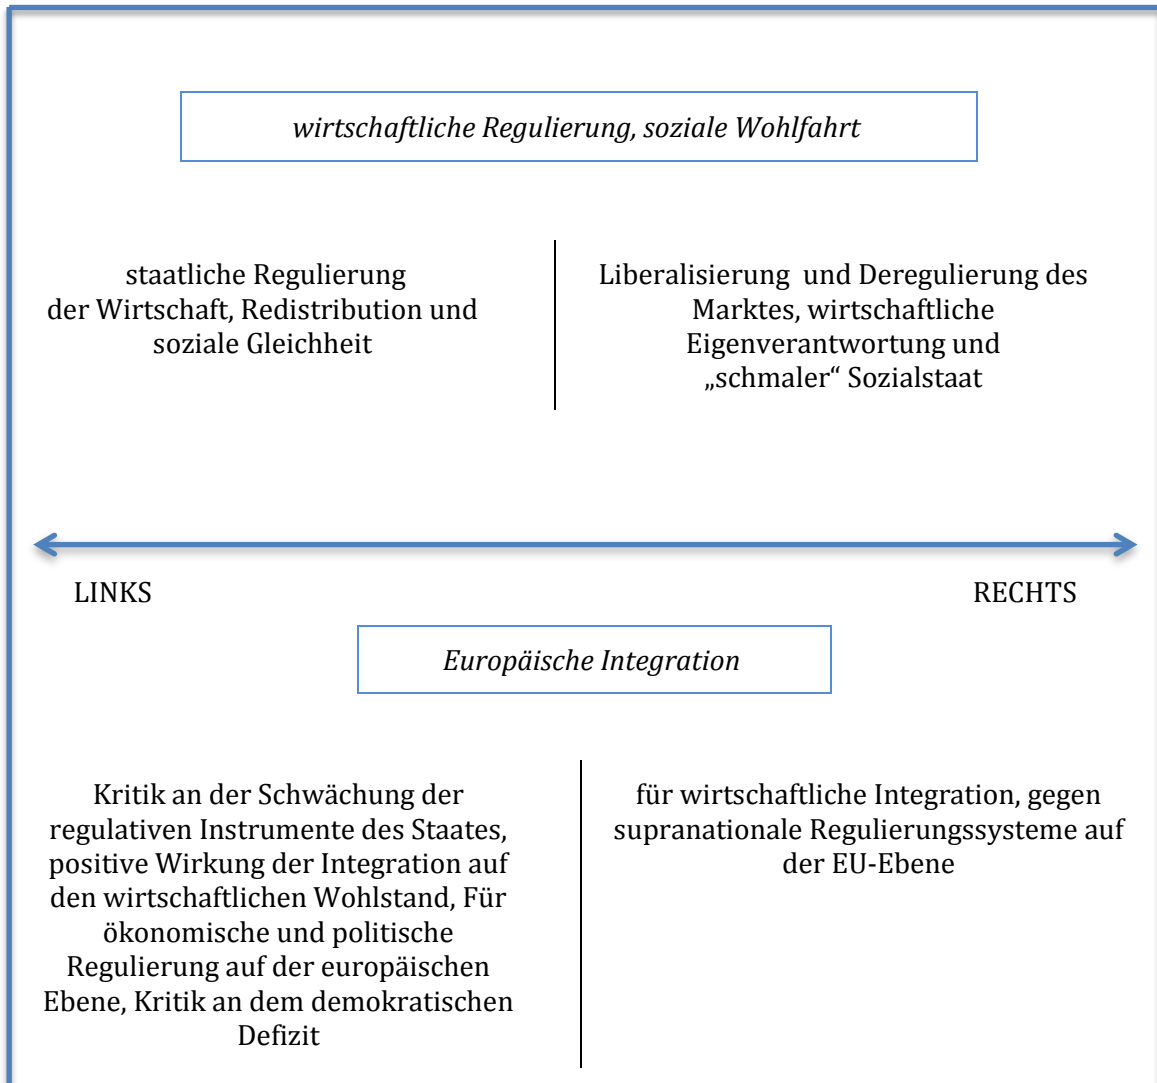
*wirtschaftliche Regulierung, soziale Wohlfahrt*

staatliche Regulierung der Wirtschaft, Redistribution und soziale Gleichheit

Liberalisierung und Deregulierung des Marktes, wirtschaftliche Eigenverantwortung und „schmaler" Sozialstaat

LINKS

RECHTS

*Europäische Integration*

Kritik an der Schwächung der regulativen Instrumente des Staates, positive Wirkung der Integration auf den wirtschaftlichen Wohlstand, Für ökonomische und politische Regulierung auf der europäischen Ebene, Kritik an dem demokratischen Defizit

für wirtschaftliche Integration, gegen supranationale Regulierungssysteme auf der EU-Ebene